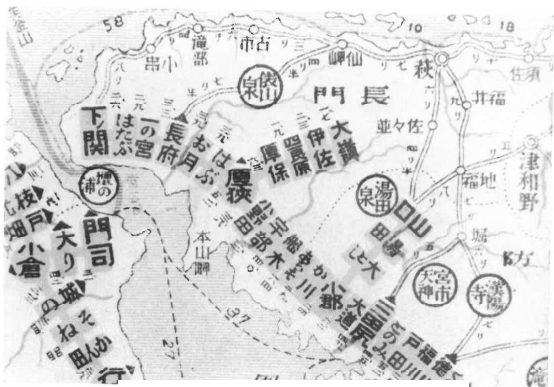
58
18
滝部
小串
古市
俵山温泉
仙崎
萩
須佐
長門
福井
佐々並
津和野
湯田温泉
山口
篠目
地福
徳佐
下関
一ノ宮
長府
小月
厚狭
宇部
小郡
大道
防府
戸田
富田
櫛ケ浜
徳山
門司
大里
小倉
戸畑
枝光
八幡
本山岬
宮市天神
漢陽寺
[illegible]